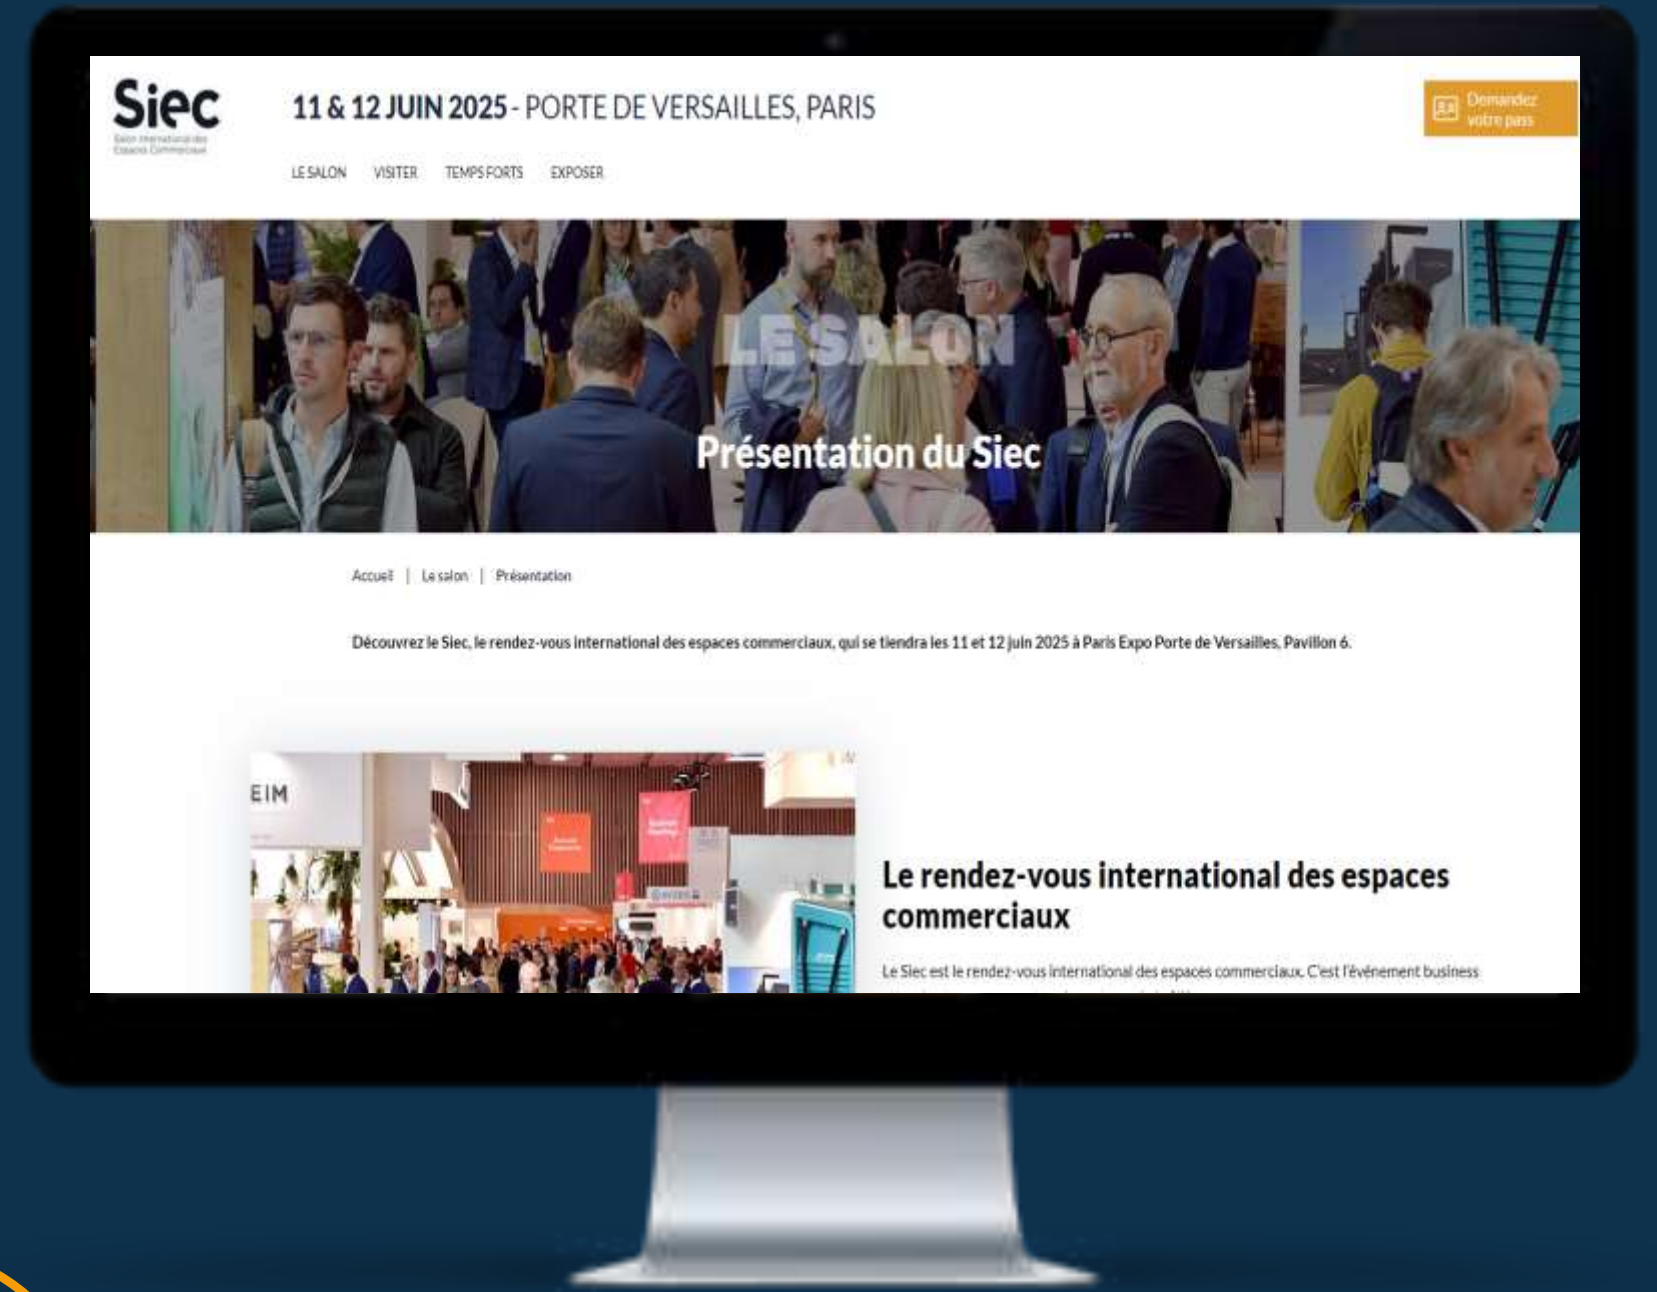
Siec
Salon International des Espaces Commerciaux

11 & 12 JUIN 2025 - PORTE DE VERSAILLES, PARIS

Demandez votre pass

LE SALON VISITER TEMPS FORTS EXPOSER

LE SALON

Présentation du Siec

Accueil | Le salon | Présentation

Découvrez le Siec, le rendez-vous international des espaces commerciaux, qui se tiendra les 11 et 12 juin 2025 à Paris Expo Porte de Versailles, Pavillon 6.

EIM

Le rendez-vous international des espaces commerciaux

Le Siec est le rendez-vous international des espaces commerciaux. C'est l'événement business